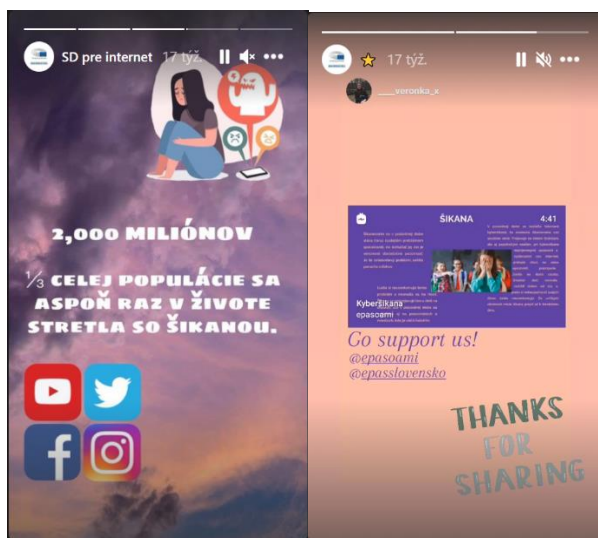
SD pre internet 17 týž.

2,000 MILIÓNOV

$\frac{1}{3}$ CELEJ POPULÁCIE SA ASPOŇ RAZ V ŽIVOTE STRETLA SO ŠIKANOU.

17 týž.

___veronika_s

ŠIKANA 4:41

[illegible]

Kyberšikana epasoami

Go support us!
@epasoami
@epasslovensko

THANKS FOR SHARING